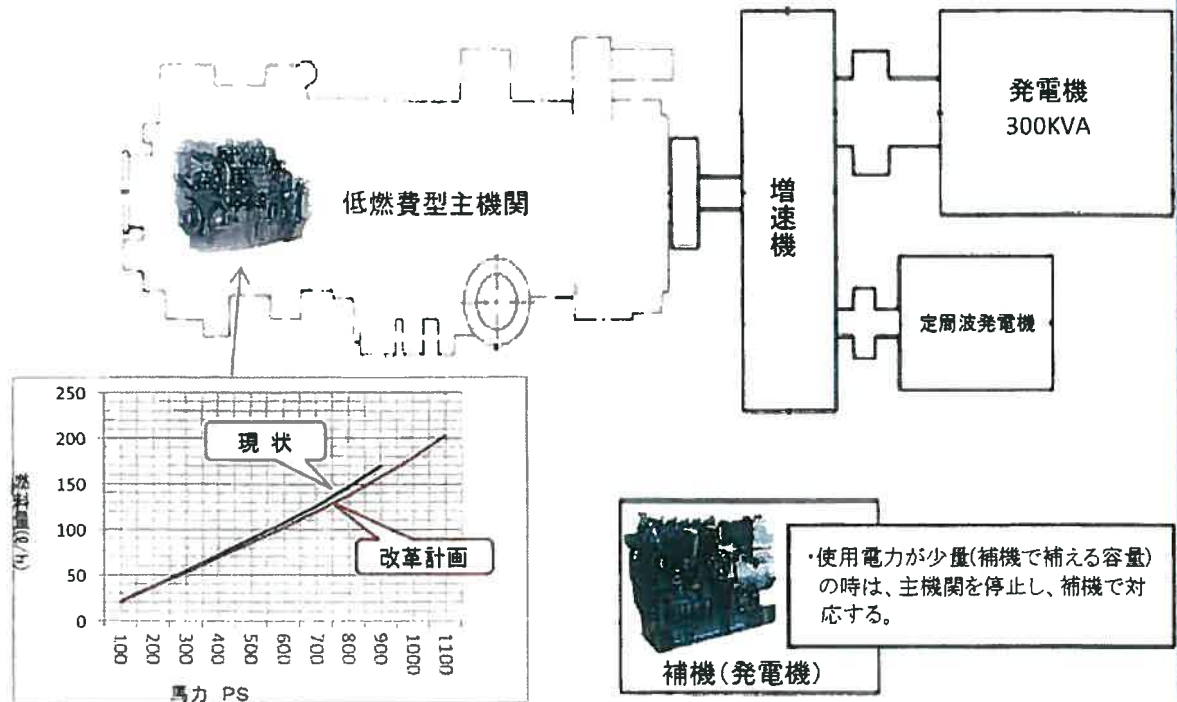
発電機
300KVA

低燃費型主機関

増速機

定周波発電機

250
200
150
100
50
0

燃料量(ℓ/h)

現状

改革計画

100 200 300 400 500 600 700 800 900 1000 1100

馬力 PS

・使用電力が少量(補機で補える容量)の時は、主機関を停止し、補機で対応する。

補機(発電機)